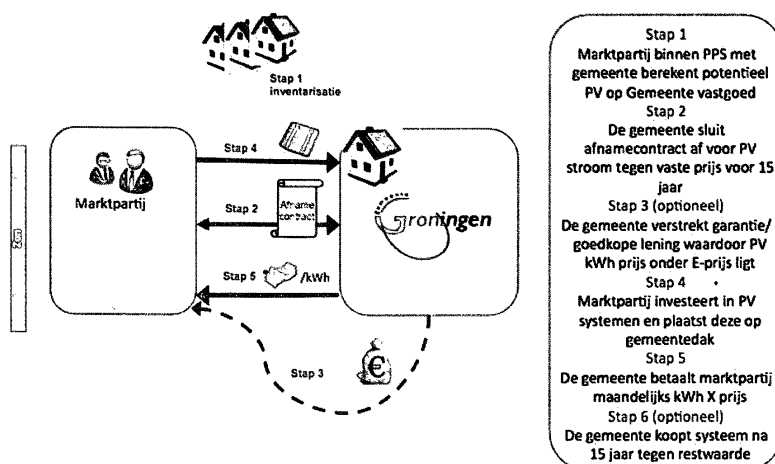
Stap 1
inventarisatie

Marktpartij

Stap 4

Stap 2

Afname contract

Groningen

Stap 5 /kWh

Stap 3

€

Stap 1
Marktpartij binnen PPS met gemeente berekent potentieel PV op Gemeente vastgoed
Stap 2
De gemeente sluit afnamecontract af voor PV stroom tegen vaste prijs voor 15 jaar
Stap 3 (optioneel)
De gemeente verstrekt garantie/ goedkope lening waardoor PV kWh prijs onder E-prijs ligt
Stap 4
Marktpartij investeert in PV systemen en plaatst deze op gemeentedak
Stap 5
De gemeente betaalt marktpartij maandelijks kWh X prijs
Stap 6 (optioneel)
De gemeente koopt systeem na 15 jaar tegen restwaarde